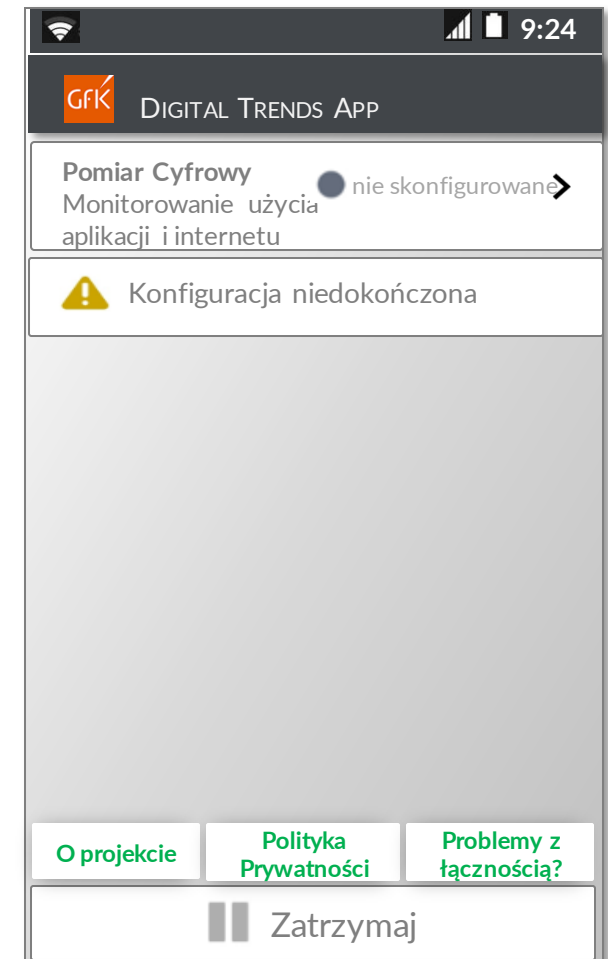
9:24

GfK DIGITAL TRENDS APP

Pomiar Cyfrowy
Monitorowanie użycia aplikacji i internetu

nie skonfigurowane

Konfiguracja niedokończona

O projekcie

Polityka Prywatności

Problemy z łącznością?

Zatrzymaj